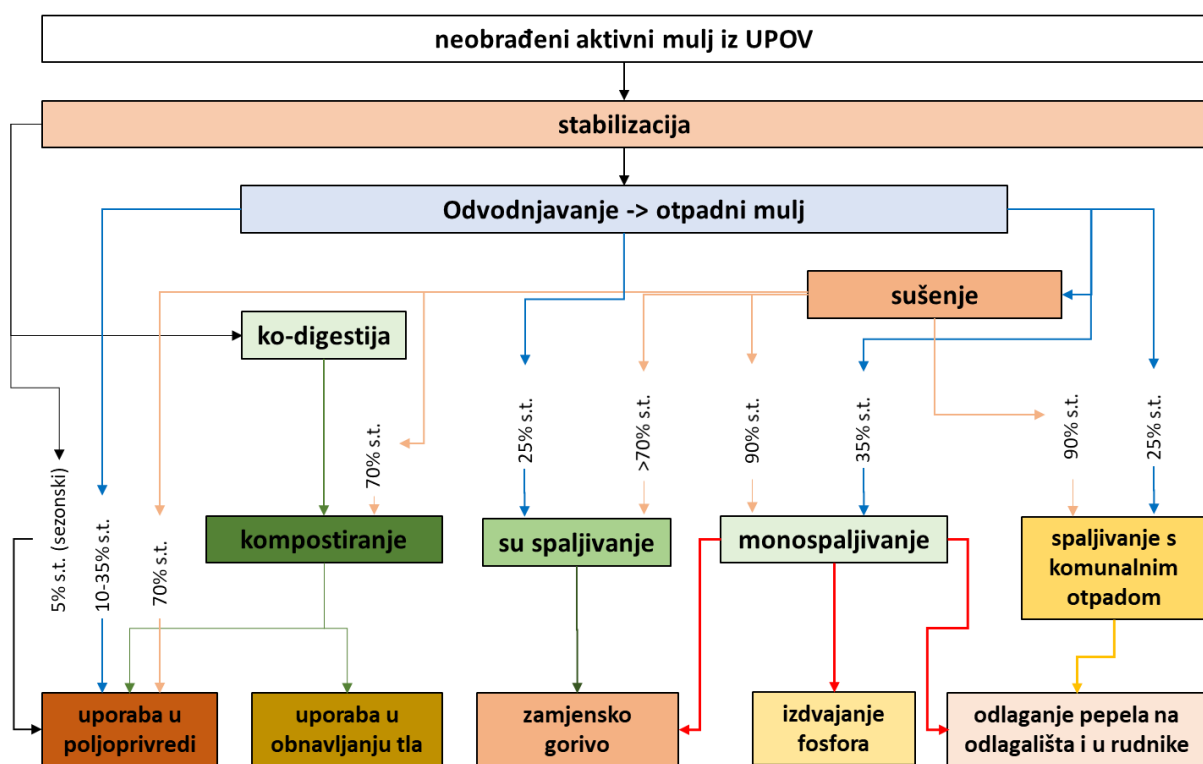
neobrađeni aktivni mulj iz UPOV

stabilizacija

Odvodnjavanje -> otpadni mulj

sušenje

ko-digestija

5% s.t. (sezonski)

10-35% s.t.

70% s.t.

70% s.t.

25% s.t.

>70% s.t.

90% s.t.

35% s.t.

90% s.t.

25% s.t.

kompostiranje

su spaljivanje

monospaljivanje

spaljivanje s komunalnim otpadom

uporaba u poljoprivredi

uporaba u obnavljanju tla

zamjensko gorivo

izdvajanje fosfora

odlaganje pepela na odlagališta i u rudnike